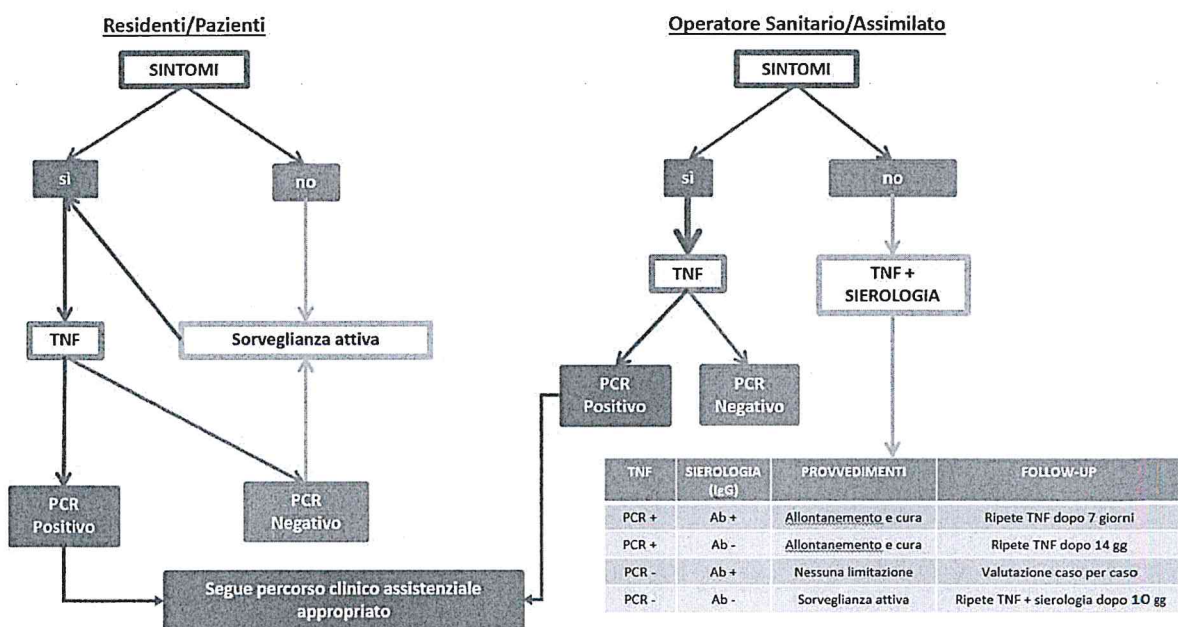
Residenti/Pazienti

SINTOMI

si

no

TNF

Sorveglianza attiva

PCR Positivo

PCR Negativo

Segue percorso clinico assistenziale appropriato

Operatore Sanitario/Assimilato

SINTOMI

si

no

TNF

TNF + SIEROLOGIA

PCR Positivo

PCR Negativo

| TNF | SIEROLOGIA (IgG) | PROVVEDIMENTI | FOLLOW-UP |
|---|---|---|---|
| PCR + | Ab + | Allontanamento e cura | Ripete TNF dopo 7 giorni |
| PCR + | Ab - | Allontanamento e cura | Ripete TNF dopo 14 gg |
| PCR - | Ab + | Nessuna limitazione | Valutazione caso per caso |
| PCR - | Ab - | Sorveglianza attiva | Ripete TNF + sierologia dopo 10 gg |